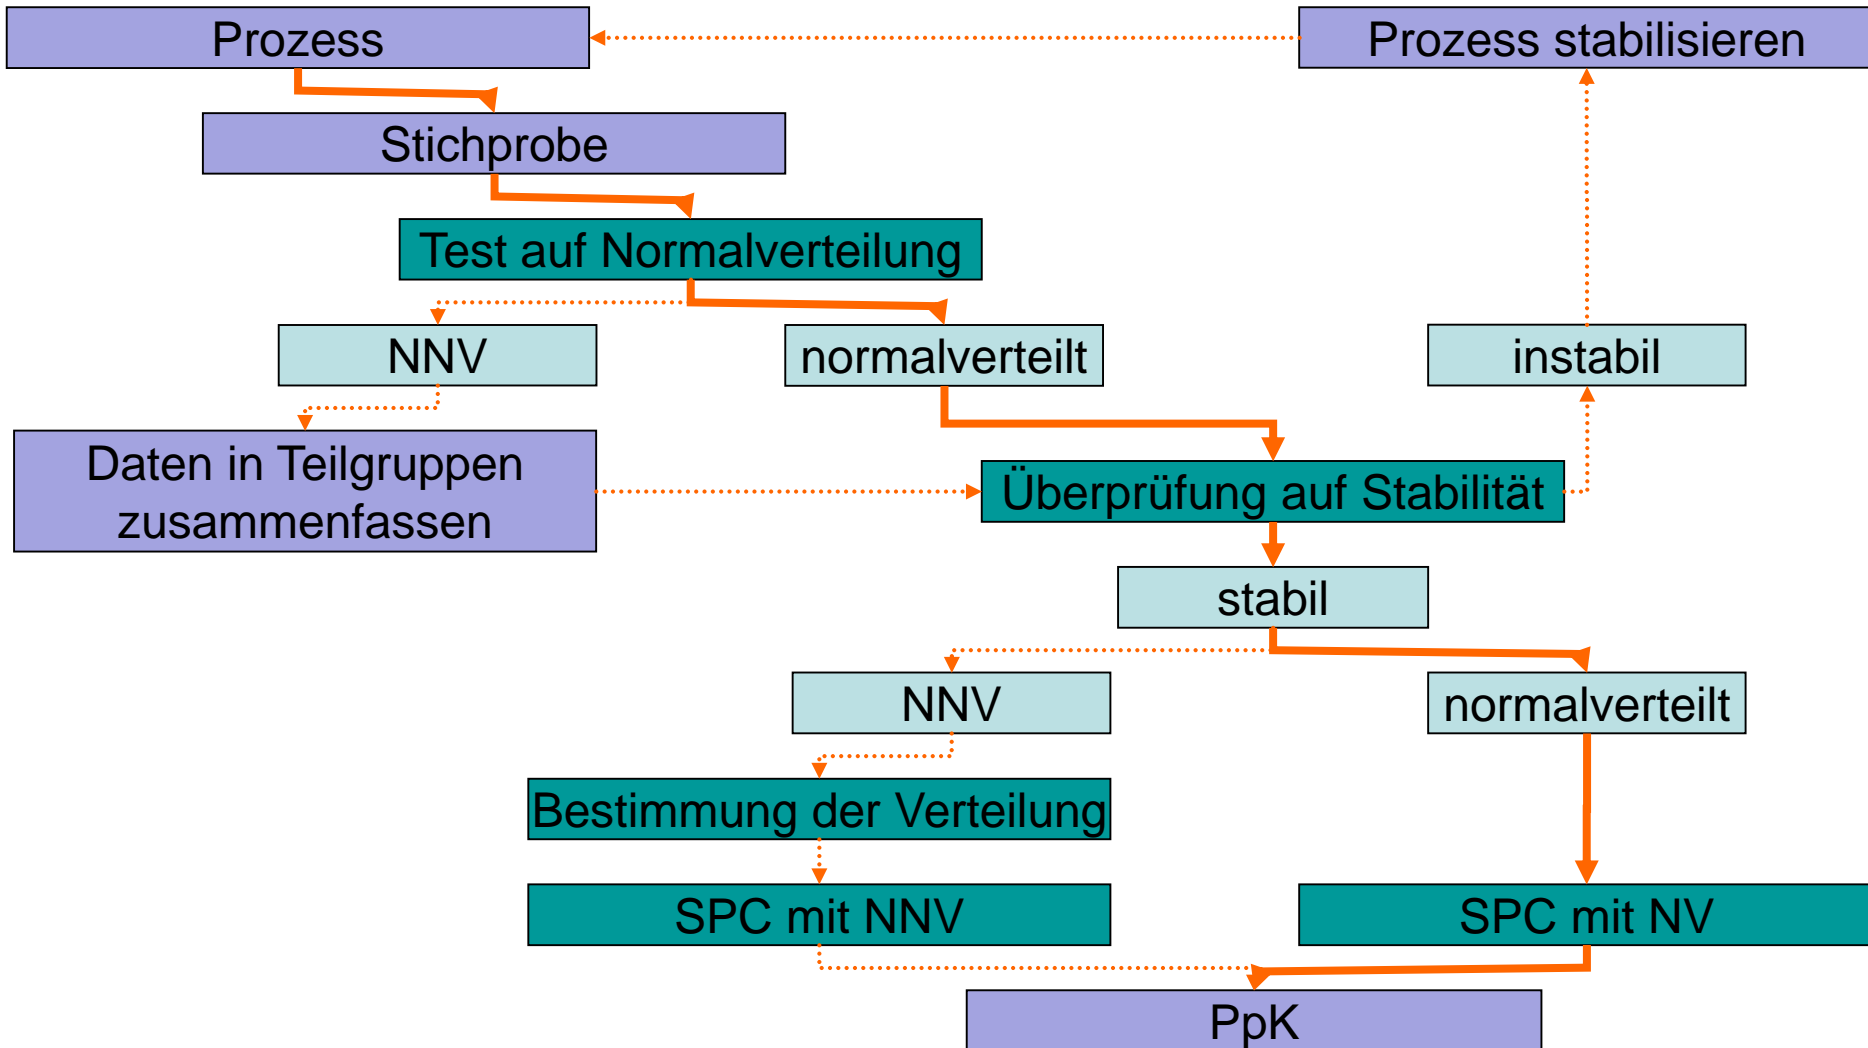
Prozess

Prozess stabilisieren

Stichprobe

Test auf Normalverteilung

NNV

normalverteilt

instabil

Daten in Teilgruppen zusammenfassen

Überprüfung auf Stabilität

stabil

NNV

normalverteilt

Bestimmung der Verteilung

SPC mit NNV

SPC mit NV

PpK